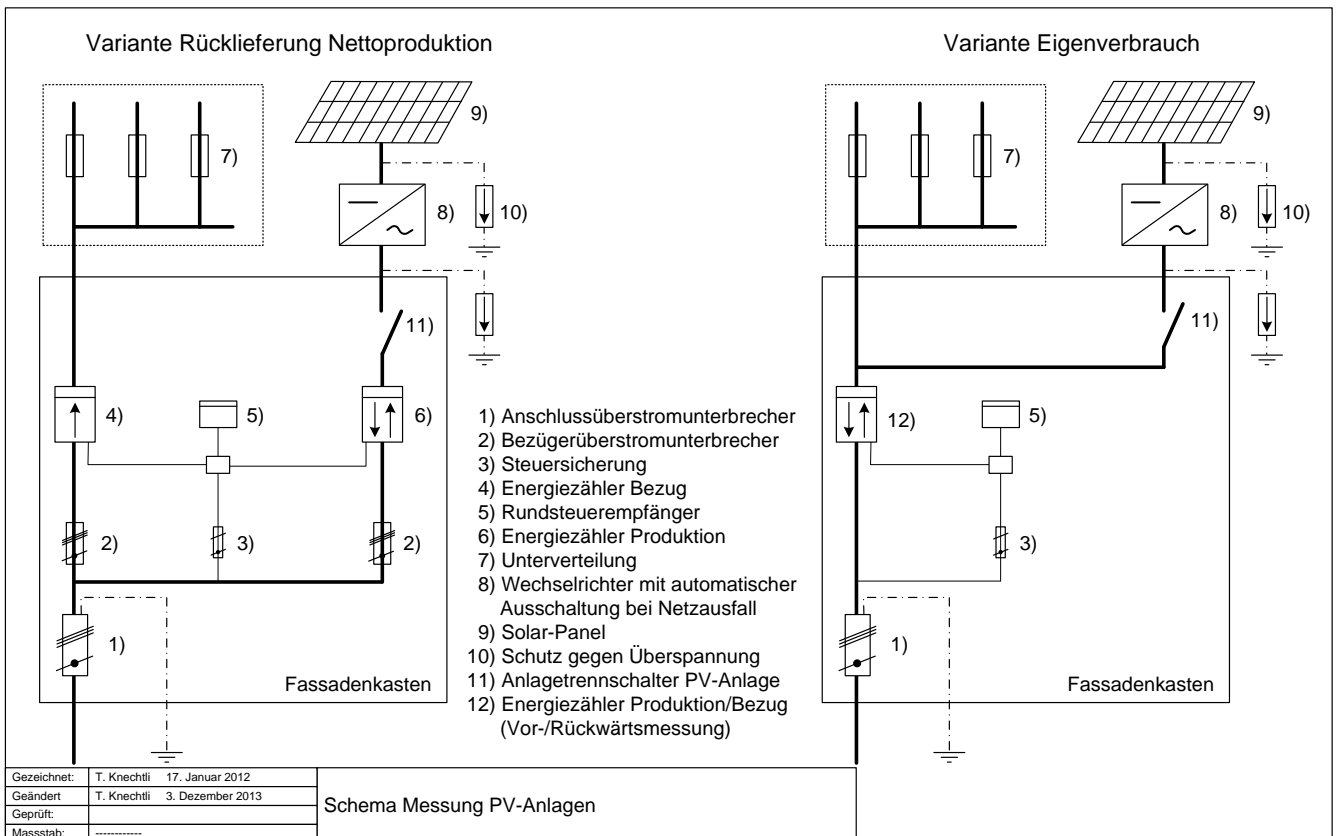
Variante Rücklieferung Nettoproduktion

Variante Eigenverbrauch

9)

7)

8)

10)

11)

4)

5)

6)

2)

3)

2)

1)

Fassadenkasten

9)

7)

8)

10)

11)

12)

5)

3)

1)

Fassadenkasten

1) Anschlussüberstromunterbrecher
2) Bezügerüberstromunterbrecher
3) Steuersicherung
4) Energiezähler Bezug
5) Rundsteuerempfänger
6) Energiezähler Produktion
7) Unterverteilung
8) Wechselrichter mit automatischer Ausschaltung bei Netzausfall
9) Solar-Panel
10) Schutz gegen Überspannung
11) Anlagetrennschalter PV-Anlage
12) Energiezähler Produktion/Bezug (Vor-/Rückwärtsmessung)

| Gezeichnet: | T. Knechtli | 17. Januar 2012 |
|---|---|---|
| Geändert | T. Knechtli | 3. Dezember 2013 |
| Geprüft: | | |
| Massstab: | ------------ | |

Schema Messung PV-Anlagen